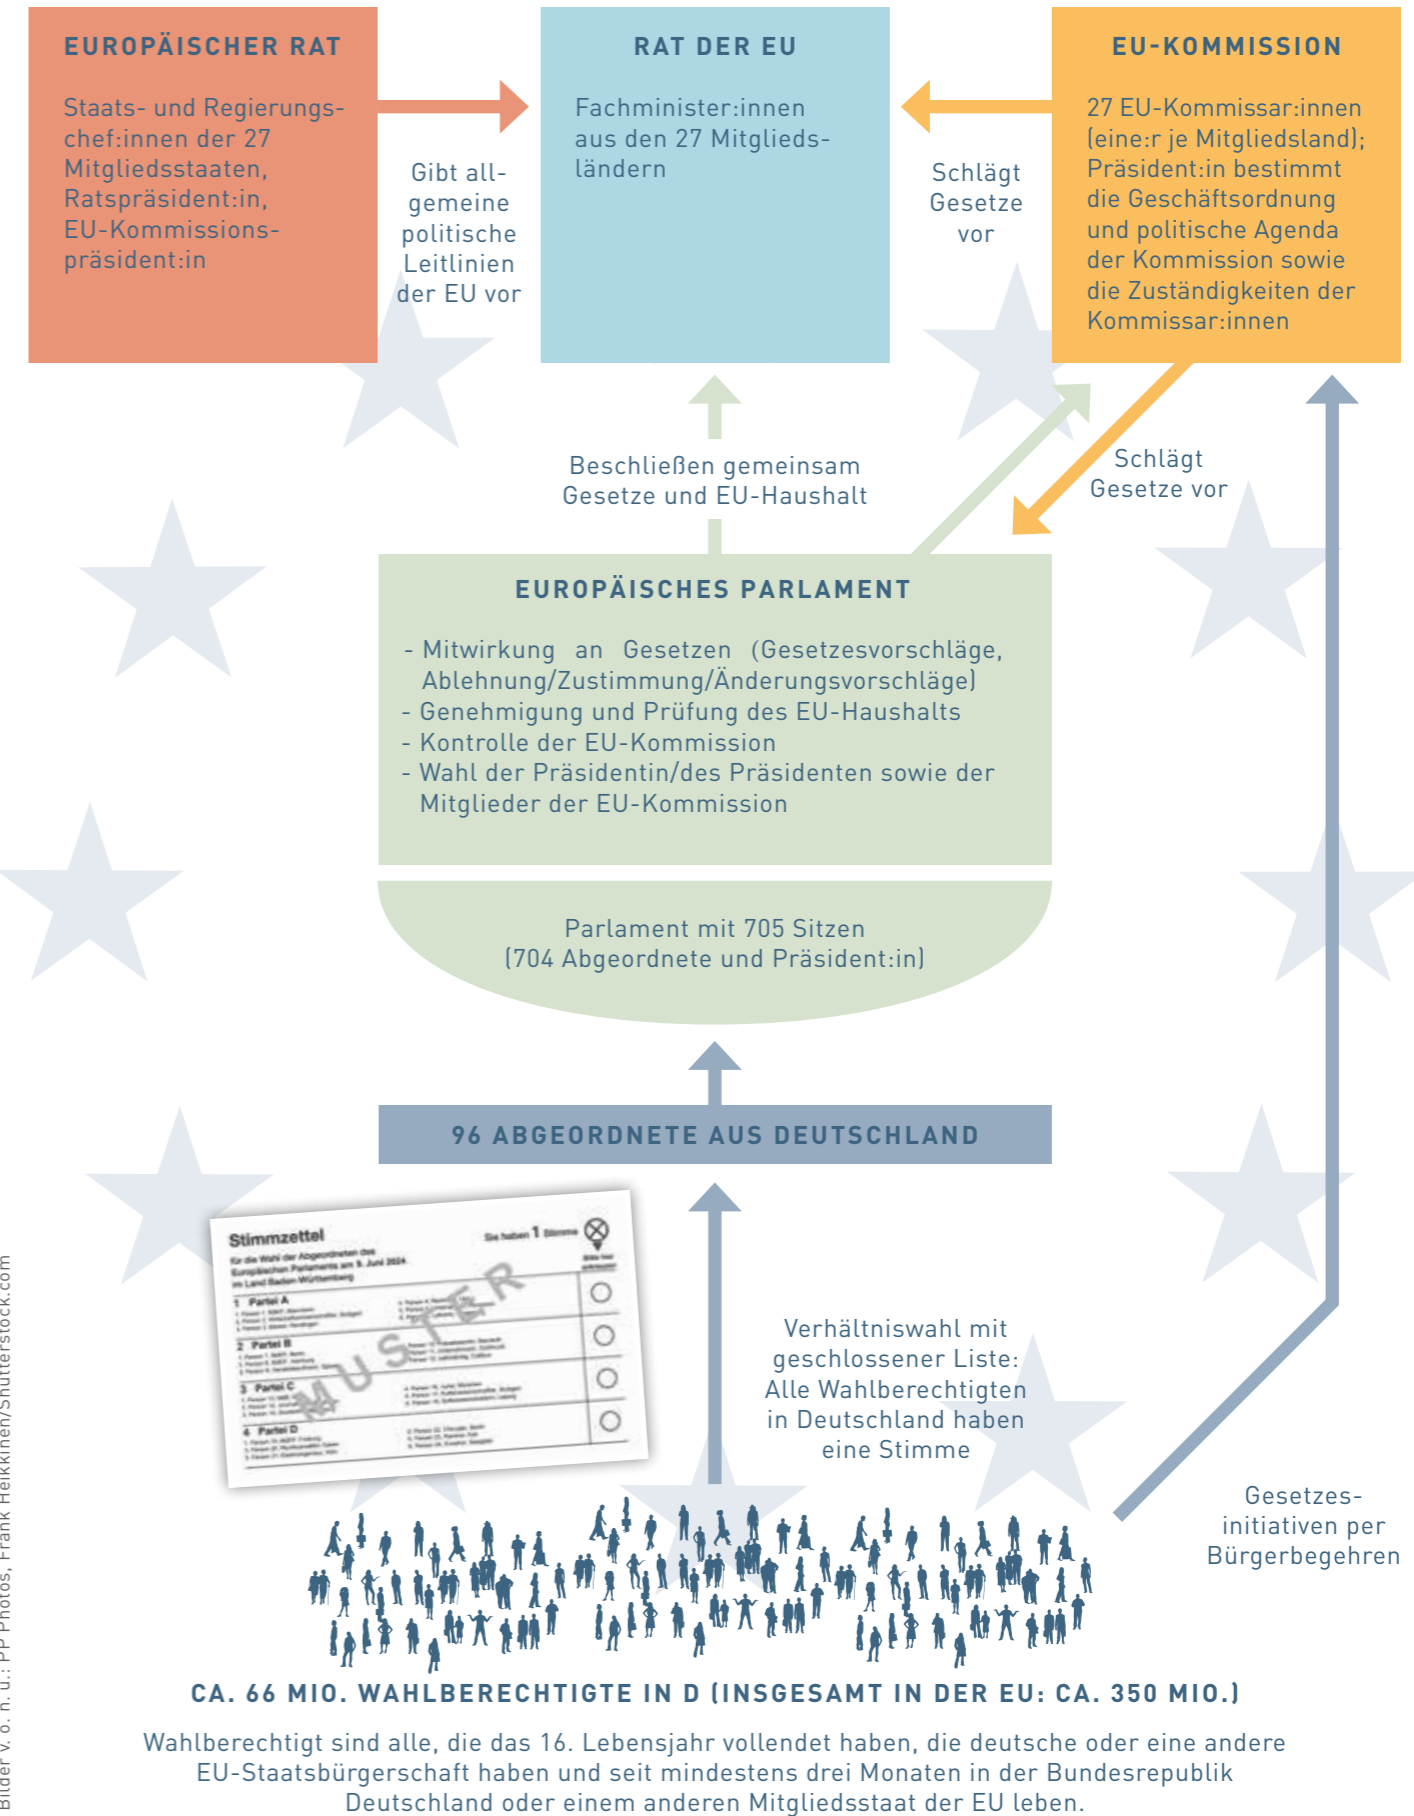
EUROPÄISCHER RAT

Staats- und Regierungschef:innen der 27 Mitgliedsstaaten, Ratspräsident:in, EU-Kommissionspräsident:in

Gibt allgemeine politische Leitlinien der EU vor

RAT DER EU

Fachminister:innen aus den 27 Mitgliedsländern

Schlägt Gesetze vor

EU-KOMMISSION

27 EU-Kommissar:innen (eine:r je Mitgliedsland); Präsident:in bestimmt die Geschäftsordnung und politische Agenda der Kommission sowie die Zuständigkeiten der Kommissar:innen

Beschließen gemeinsam Gesetze und EU-Haushalt

Schlägt Gesetze vor

EUROPÄISCHES PARLAMENT

- Mitwirkung an Gesetzen (Gesetzesvorschläge, Ablehnung/Zustimmung/Änderungsvorschläge)
- Genehmigung und Prüfung des EU-Haushalts
- Kontrolle der EU-Kommission
- Wahl der Präsidentin/des Präsidenten sowie der Mitglieder der EU-Kommission

Parlament mit 705 Sitzen (704 Abgeordnete und Präsident:in)

96 ABGEORDNETE AUS DEUTSCHLAND

Stimmzettel
für die Wahl der Abgeordneten des Europäischen Parlaments am 9. Juni 2024 im Land Baden-Württemberg
Sie haben 1 Stimme
1 Partei A
2 Partei B
3 Partei C
4 Partei D
MUSTER

Verhältniswahl mit geschlossener Liste: Alle Wahlberechtigten in Deutschland haben eine Stimme

Gesetzesinitiativen per Bürgerbegehren

CA. 66 MIO. WAHLBERECHTIGTE IN D (INSGESAMT IN DER EU: CA. 350 MIO.)

Wahlberechtigt sind alle, die das 16. Lebensjahr vollendet haben, die deutsche oder eine andere EU-Staatsbürgerschaft haben und seit mindestens drei Monaten in der Bundesrepublik Deutschland oder einem anderen Mitgliedsstaat der EU leben.

Bilder v. o. n. u.: PP Photos, Frank Heikkinen/Shutterstock.com